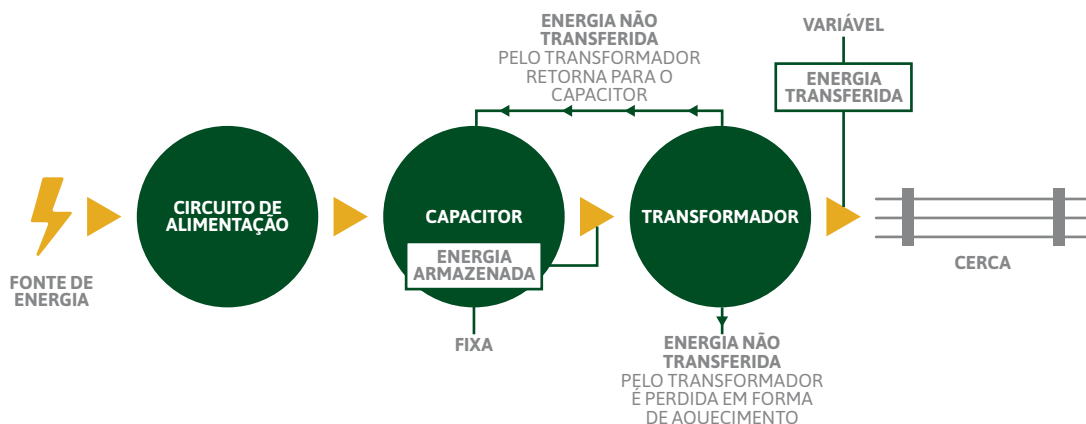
ENERGIA NÃO TRANSFERIDA
PELO TRANSFORMADOR RETORNA PARA O CAPACITOR

VARIÁVEL

ENERGIA TRANSFERIDA

FONTE DE ENERGIA

CIRCUITO DE ALIMENTAÇÃO

CAPACITOR

ENERGIA ARMAZENADA

FIXA

TRANSFORMADOR

CERCA

ENERGIA NÃO TRANSFERIDA
PELO TRANSFORMADOR É PERDIDA EM FORMA DE AQUECIMENTO